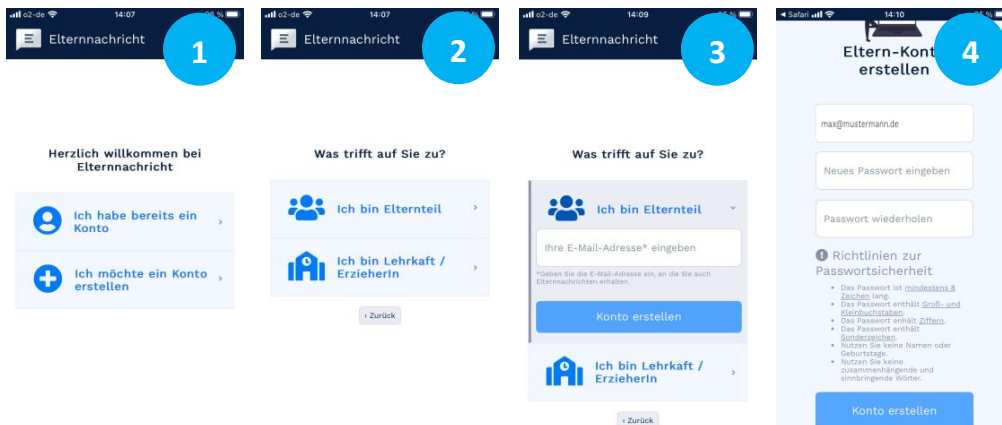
o2-de 14:07
Elternnachricht
1

Herzlich willkommen bei Elternnachricht

Ich habe bereits ein Konto ›

Ich möchte ein Konto erstellen ›

o2-de 14:07
Elternnachricht
2

Was trifft auf Sie zu?

Ich bin Elternteil ›

Ich bin Lehrkaft / ErzieherIn ›

‹ Zurück

o2-de 14:09
Elternnachricht
3

Was trifft auf Sie zu?

Ich bin Elternteil ˅

Ihre E-Mail-Adresse* eingeben

*Geben Sie die E-Mail-Adresse ein, an die Sie auch Elternnachrichten erhalten.

Konto erstellen

Ich bin Lehrkaft / ErzieherIn ›

‹ Zurück

◂ Safari 14:10
4

Eltern-Konto erstellen

max@mustermann.de

Neues Passwort eingeben

Passwort wiederholen

Richtlinien zur Passwortsicherheit

- Das Passwort ist mindestens 8 Zeichen lang.
- Das Passwort enthält Groß- und Kleinbuchstaben.
- Das Passwort enhält Ziffern.
- Das Passwort enthält Sonderzeichen.
- Nutzen Sie keine Namen oder Geburtstage.
- Nutzen Sie keine zusammenhängende und sinnbringende Wörter.

Konto erstellen